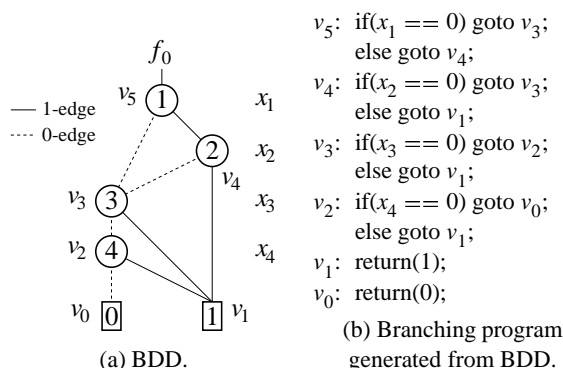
$f_0$

— 1-edge
····· 0-edge

$v_5$ 1 $x_1$
2 $v_4$ $x_2$
$v_3$ 3 $x_3$
$v_2$ 4 $x_4$
$v_0$ 0 1 $v_1$

(a) BDD.

$v_5$: if($x_1$ == 0) goto $v_3$; else goto $v_4$;
$v_4$: if($x_2$ == 0) goto $v_3$; else goto $v_1$;
$v_3$: if($x_3$ == 0) goto $v_2$; else goto $v_1$;
$v_2$: if($x_4$ == 0) goto $v_0$; else goto $v_1$;
$v_1$: return(1);
$v_0$: return(0);

(b) Branching program generated from BDD.